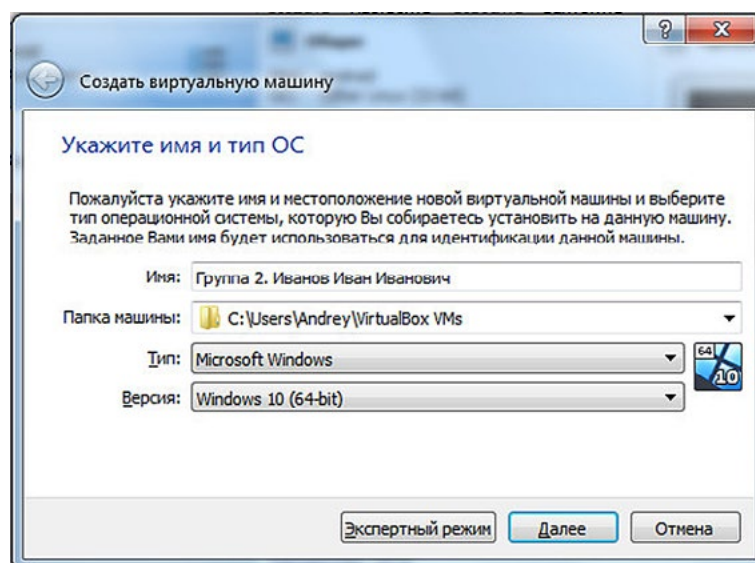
?
X

Создать виртуальную машину

Укажите имя и тип ОС

Пожалуйста укажите имя и местоположение новой виртуальной машины и выберите тип операционной системы, которую Вы собираетесь установить на данную машину. Заданное Вами имя будет использоваться для идентификации данной машины.

Имя: Группа 2. Иванов Иван Иванович

Папка машины: C:\Users\Andrey\VirtualBox VMs

Тип: Microsoft Windows

Версия: Windows 10 (64-bit)

64
10

Экспертный режим | Далее | Отмена